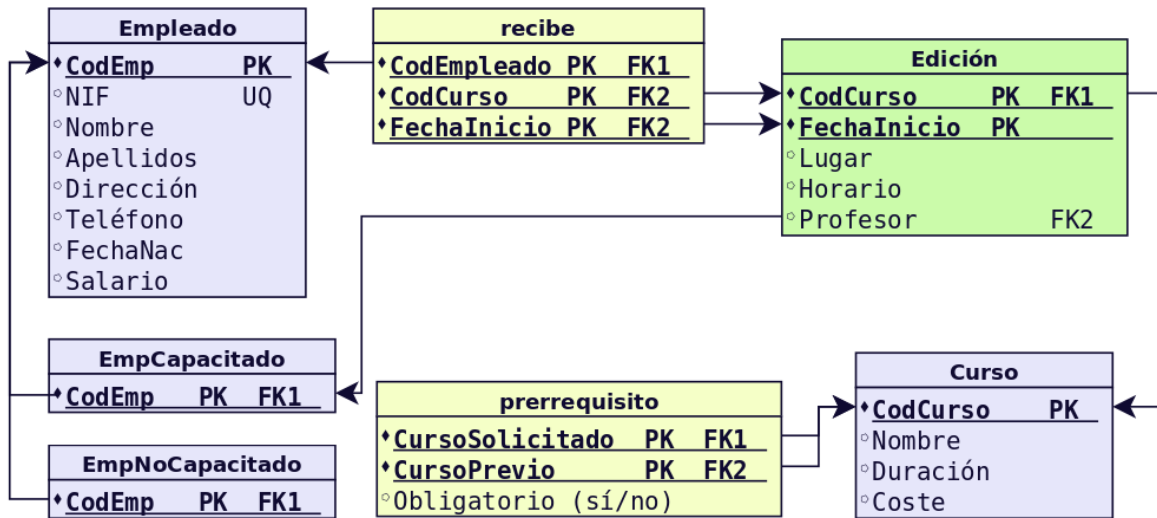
Empleado
♦CodEmp PK
◦NIF UQ
◦Nombre
◦Apellidos
◦Dirección
◦Teléfono
◦FechaNac
◦Salario

recibe
♦CodEmpleado PK FK1
♦CodCurso PK FK2
♦FechaInicio PK FK2

Edición
♦CodCurso PK FK1
♦FechaInicio PK
◦Lugar
◦Horario
◦Profesor FK2

EmpCapacitado
♦CodEmp PK FK1

EmpNoCapacitado
♦CodEmp PK FK1

prerrequisito
♦CursoSolicitado PK FK1
♦CursoPrevio PK FK2
◦Obligatorio (sí/no)

Curso
♦CodCurso PK
◦Nombre
◦Duración
◦Coste